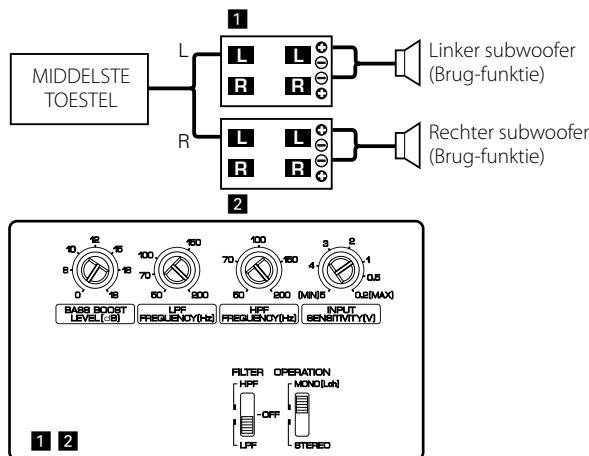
1

L

MIDDELSTE TOESTEL

L L
R R

Linker subwoofer (Brug-funktie)

R

L L
R R

Rechter subwoofer (Brug-funktie)

2

10 12 15
8 18
0 18
BASS BOOST LEVEL (dB)

100 150
70
50 200
LPF FREQUENCY (Hz)

100
70 150
50 200
HPF FREQUENCY (Hz)

3 2
4 1
0.5
(MIN)5 0.2(MAX)
INPUT SENSITIVITY (V)

FILTER
HPF
OFF
LPF

OPERATION
MONO (Lch)
STEREO

1 2